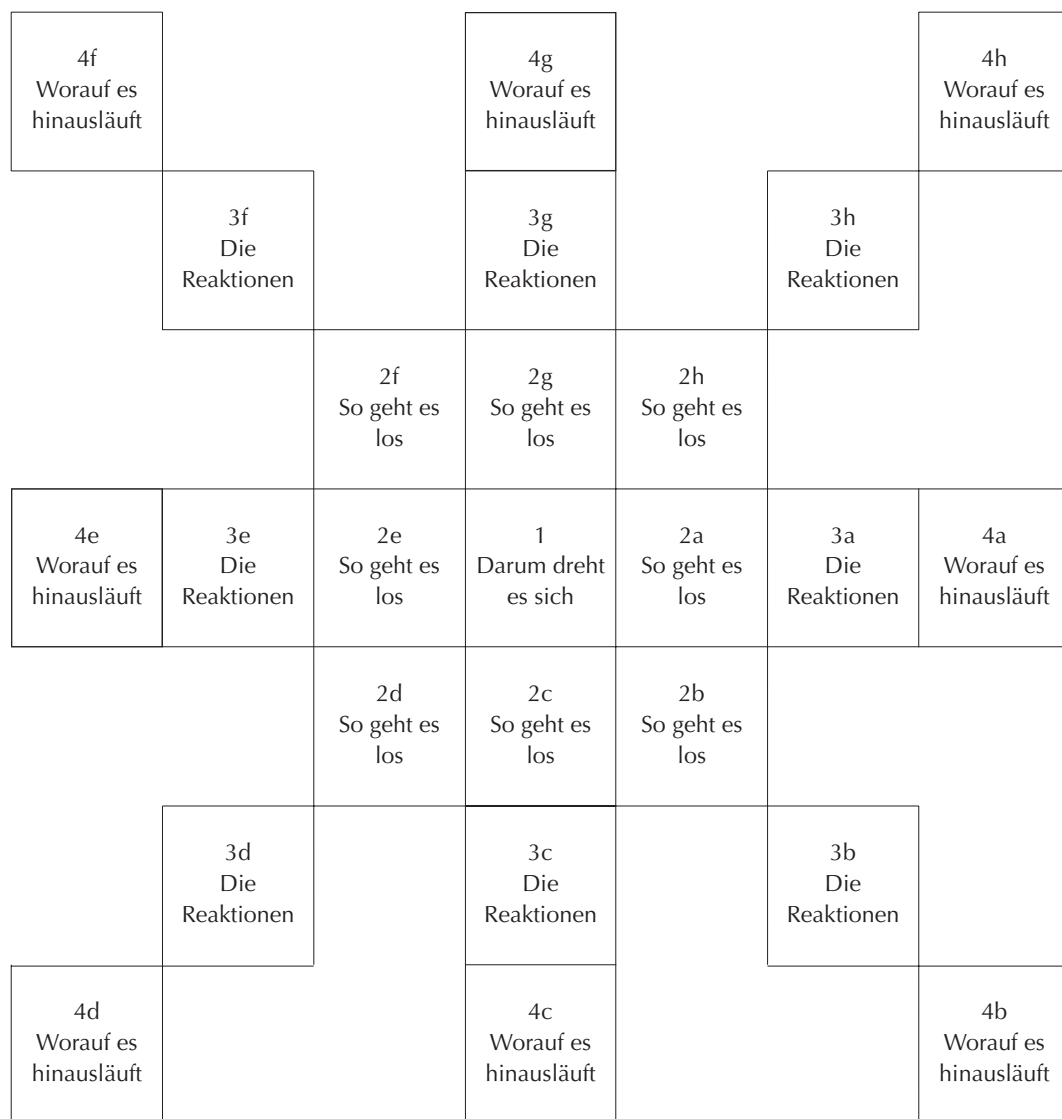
4f
Worauf es hinausläuft

4g
Worauf es hinausläuft

4h
Worauf es hinausläuft

3f
Die Reaktionen

3g
Die Reaktionen

3h
Die Reaktionen

2f
So geht es los

2g
So geht es los

2h
So geht es los

4e
Worauf es hinausläuft

3e
Die Reaktionen

2e
So geht es los

1
Darum dreht es sich

2a
So geht es los

3a
Die Reaktionen

4a
Worauf es hinausläuft

2d
So geht es los

2c
So geht es los

2b
So geht es los

3d
Die Reaktionen

3c
Die Reaktionen

3b
Die Reaktionen

4d
Worauf es hinausläuft

4c
Worauf es hinausläuft

4b
Worauf es hinausläuft